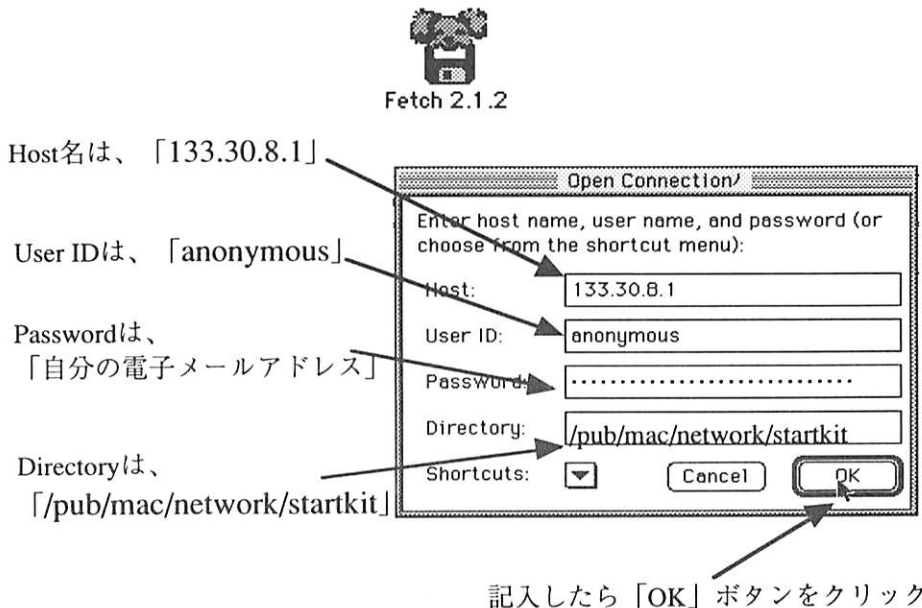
Fetch 2.1.2

Host名は、「133.30.8.1」

User IDは、「anonymous」

Passwordは、「自分の電子メールアドレス」

Directoryは、「/pub/mac/network/startkit」

Open Connection⁄

Enter host name, user name, and password (or choose from the shortcut menu):

Host: 133.30.8.1

User ID: anonymous

Password: ·····························

Directory: /pub/mac/network/startkit

Shortcuts:

Cancel

OK

記入したら「OK」ボタンをクリック